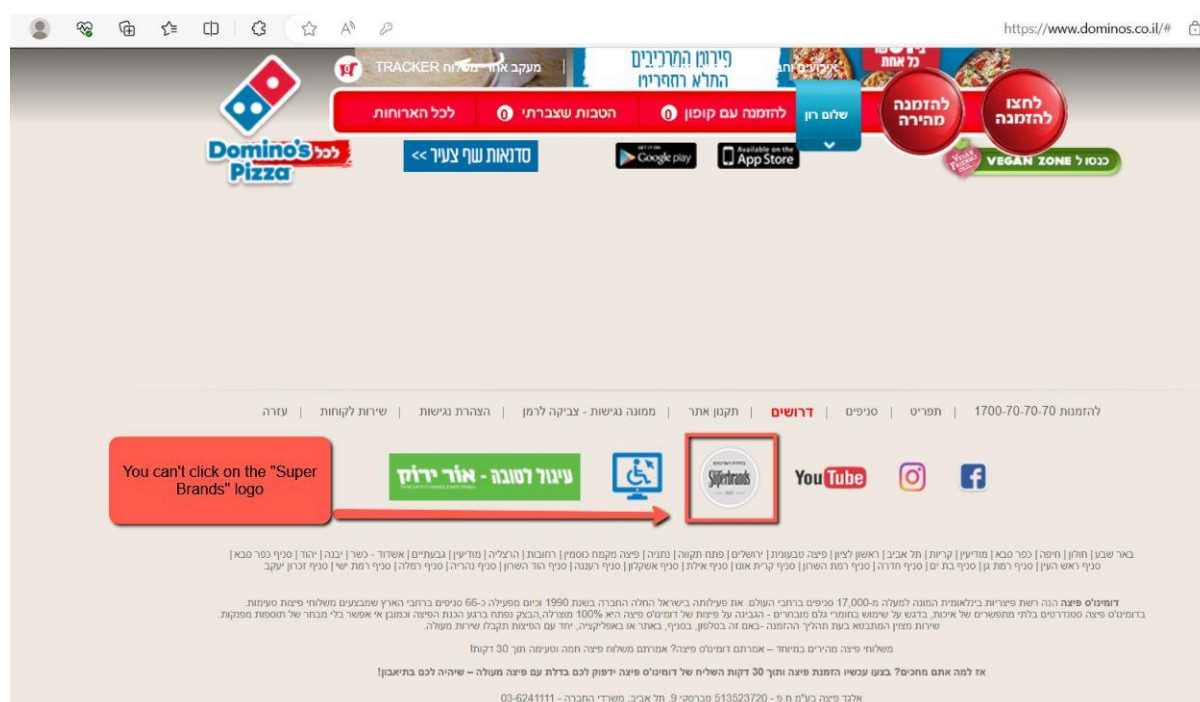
https://www.dominos.co.il/#

מעקב אחר משלוח TRACKER

פירוזן התרבירים
התלא ר׳חפריזי

כל אחת

לחצו להזמנה

להזמנה מהירה

שלום רון

להזמנה עם קופון 0

הטבות שצברתי 0

לכל הארוחות

Domino's Pizza לכל

סדנאות שף צעיר >>

Google play

App Store

כנסו ל VEGAN ZONE

להזמנות 70-70-70-1700 | תפריט | סניפים | דרושים | תקנון אתר | ממונה נגישות - צביקה לרמן | הצהרת נגישות | שירות לקוחות | עזרה

You can't click on the "Super Brands" logo

עיגול לטובה - אור ירוק

YouTube

Superbrands

באר שבע | חולון | חיפה | כפר סבא | מודיעין | קריות | תל אביב | ראשון לציון | פיצה טבעונית | ירושלים | פתח תקווה | נתניה | פיצה מקמח כוסמין | רחובות | הרצליה | מודיעין | גבעתיים | אשדוד - כשר | יבנה | יהוד | סניף כפר סבא | סניף ראש העין | סניף רמת גן | סניף בת ים | סניף חדרה | סניף רמת השרון | סניף קרית אונו | סניף אילת | סניף אשקלון | סניף רעננה | סניף הוד השרון | סניף נהריה | סניף רמלה | סניף רמת ישי | סניף זכרון יעקב

דומינו'ס פיצה הנה רשת פיצריות בינלאומית המונה למעלה מ-17,000 סניפים ברחבי העולם. את פעילותה בישראל החלה החברה בשנת 1990 וכיום מפעילה כ-66 סניפים ברחבי הארץ שמבצעים משלוחי פיצות טעימות. בדומינו'ס פיצה סטנדרטים בלתי מתפשרים של איכות, בדגש על שימוש בחומרי גלם מובחרים - הגבינה על פיצות של דומינו'ס פיצה היא 100% מוצרלה,הבצק נפתח ברגע הכנת הפיצה וכמובן אי אפשר בלי מבחר של תוספות מפנקות. שירות מצוין המתבטא בעת תהליך ההזמנה -באם זה בטלפון, בסניף, באתר או באפליקציה, יחד עם הפיצות תקבלו שירות מעולה.

משלוחי פיצה מהירים במיוחד – אמרתם דומינו'ס פיצה? אמרתם משלוח פיצה חמה וטעימה תוך 30 דקות!

אז למה אתם מחכים? בצעו עכשיו הזמנת פיצה ותוך 30 דקות השליח של דומינו'ס פיצה ידפוק לכם בדלת עם פיצה מעולה – שיהיה לכם בתיאבון!

אלגד פיצה בע"מ ח.פ - 513523720 סברסקי 9, תל אביב. משרדי החברה - 03-6241111